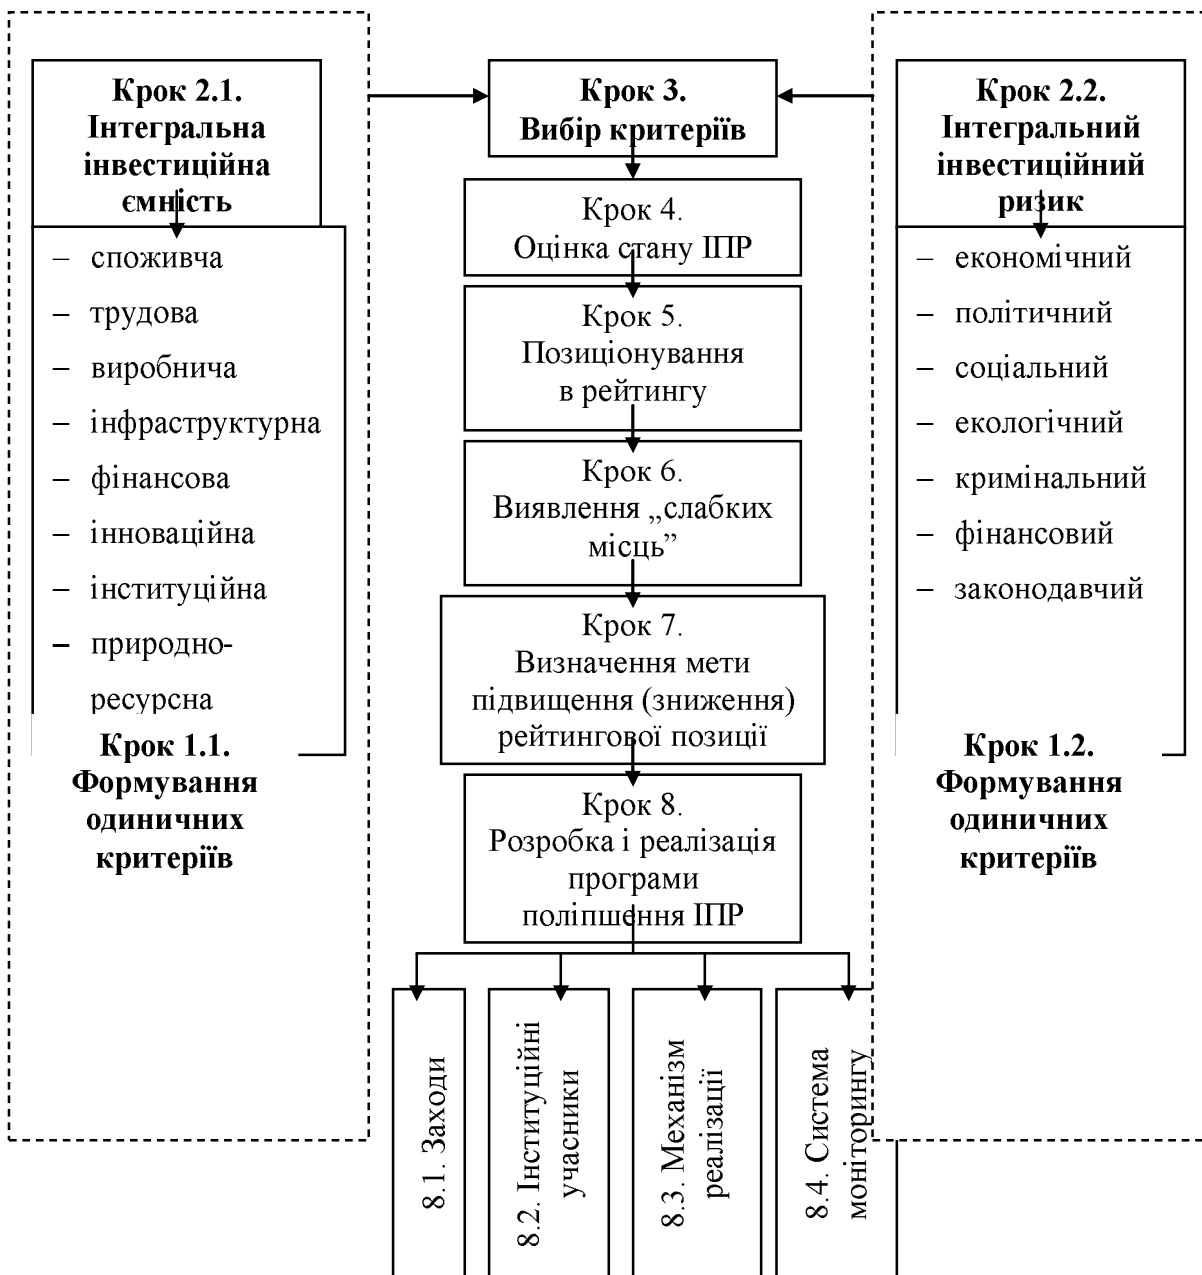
Крок 2.1. Інтегральна інвестиційна ємність

– споживча
– трудова
– виробнича
– інфраструктурна
– фінансова
– інноваційна
– інституційна
– природно-ресурсна

Крок 1.1. Формування одиничних критеріїв

Крок 3. Вибір критеріїв

Крок 4. Оцінка стану ІПР

Крок 5. Позиціонування в рейтингу

Крок 6. Виявлення „слабких місць"

Крок 7. Визначення мети підвищення (зниження) рейтингової позиції

Крок 8. Розробка і реалізація програми поліпшення ІПР

8.1. Заходи

8.2. Інституційні учасники

8.3. Механізм реалізації

8.4. Система моніторингу

Крок 2.2. Інтегральний інвестиційний ризик

– економічний
– політичний
– соціальний
– екологічний
– кримінальний
– фінансовий
– законодавчий

Крок 1.2. Формування одиничних критеріїв